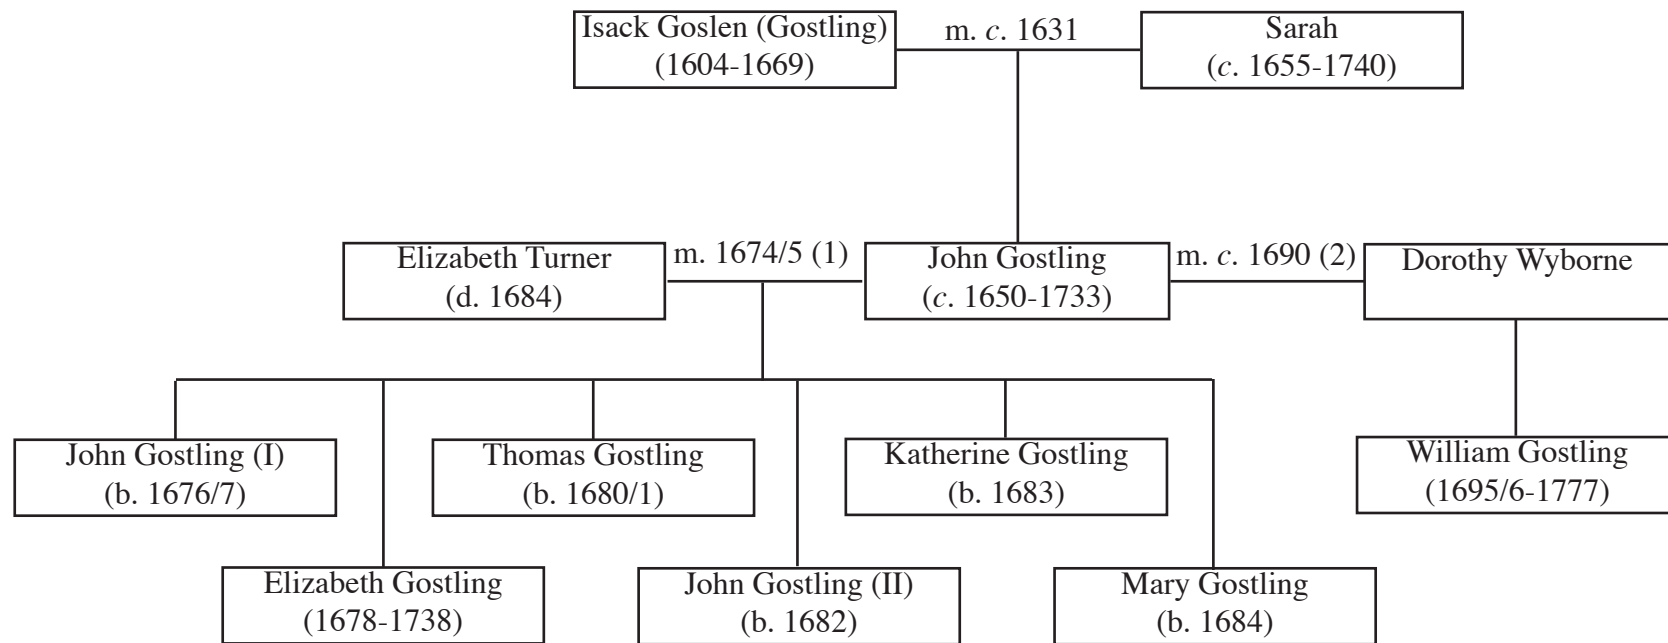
Isack Goslen (Gostling)
(1604-1669)

m. *c*. 1631

Sarah
(*c*. 1655-1740)

Elizabeth Turner
(d. 1684)

m. 1674/5 (1)

John Gostling
(*c*. 1650-1733)

m. *c*. 1690 (2)

Dorothy Wyborne

John Gostling (I)
(b. 1676/7)

Thomas Gostling
(b. 1680/1)

Katherine Gostling
(b. 1683)

William Gostling
(1695/6-1777)

Elizabeth Gostling
(1678-1738)

John Gostling (II)
(b. 1682)

Mary Gostling
(b. 1684)